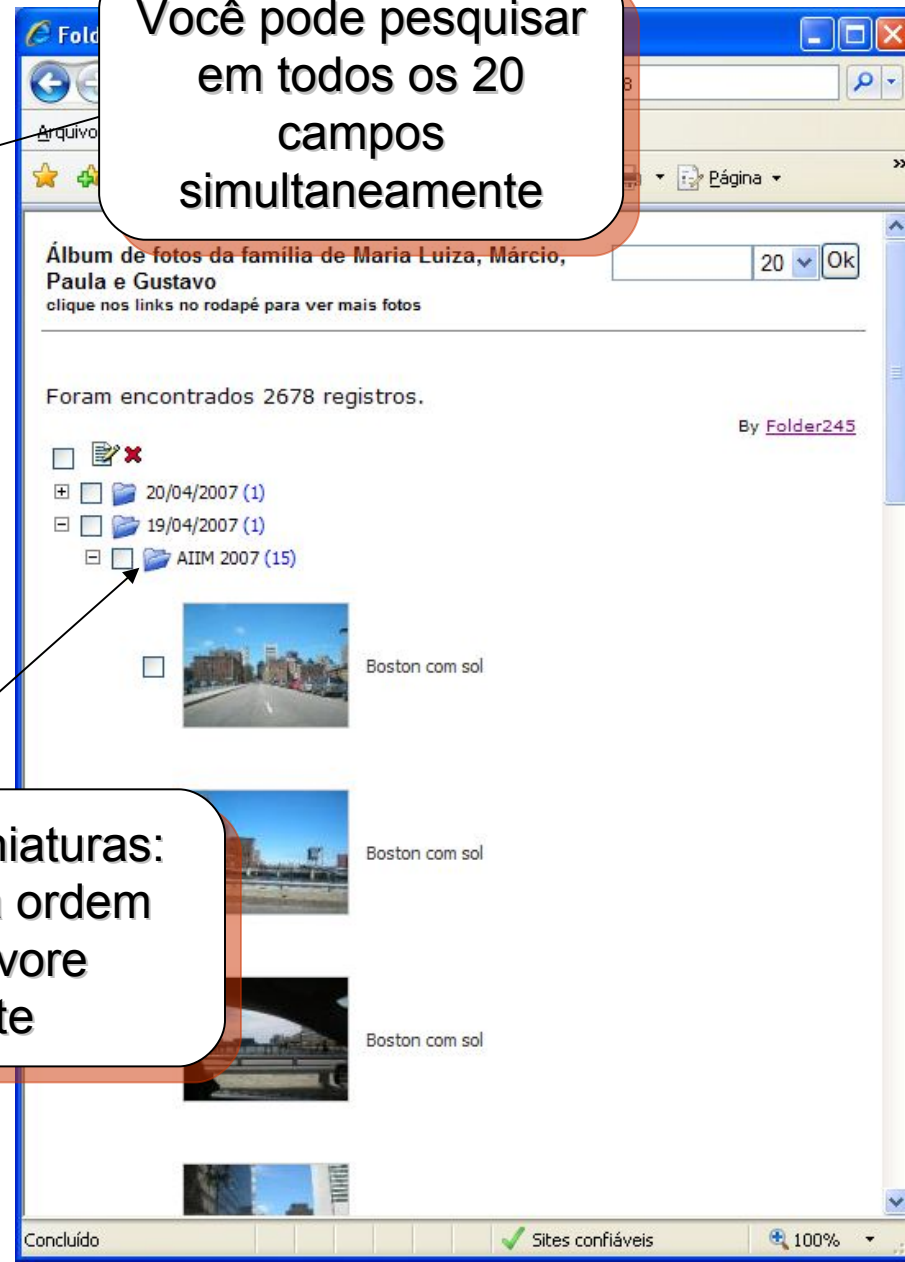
Fold

Você pode pesquisar em todos os 20 campos simultaneamente

Arquivo

Página

Álbum de fotos da família de Maria Luiza, Márcio, Paula e Gustavo
clique nos links no rodapé para ver mais fotos

20 Ok

Foram encontrados 2678 registros.

By Folder245

20/04/2007 (1)
19/04/2007 (1)
AIIM 2007 (15)

Boston com sol

Boston com sol

Boston com sol

niaturas:
ordem
vore
te

Concluído

Sites confiáveis

100%